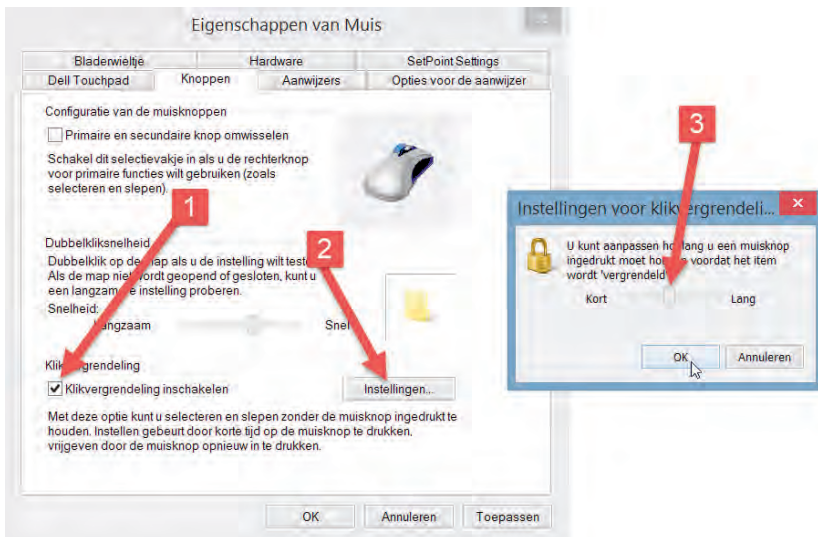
Eigenschappen van Muis

Bladerwieltje
Hardware
SetPoint Settings
Dell Touchpad
Knoppen
Aanwijzers
Opties voor de aanwijzer

Configuratie van de muisknoppen

Primaire en secundaire knop omwisselen

Schakel dit selectievakje in als u de rechterknop voor primaire functies wilt gebruiken (zoals selecteren en slepen).

1

Dubbelkliksnelheid

Dubbelklik op de map als u de instelling wilt teste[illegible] Als de map niet wordt geopend of gesloten, kunt u een langzame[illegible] instelling proberen.

2

Snelheid:
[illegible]angzaam
Snel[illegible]

Klik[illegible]rgrendeling

Klikvergrendeling inschakelen

Instellingen...

Met deze optie kunt u selecteren en slepen zonder de muisknop ingedrukt te houden. Instellen gebeurt door korte tijd op de muisknop te drukken. Vrijgeven door de muisknop opnieuw in te drukken.

OK
Annuleren
Toepassen

3

Instellingen voor klikvergrendeli...

U kunt aanpassen ho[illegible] lang u een muisknop ingedrukt moet ho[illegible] voordat het item wordt 'vergrendeld'.

Kort
Lang

OK
Annuleren